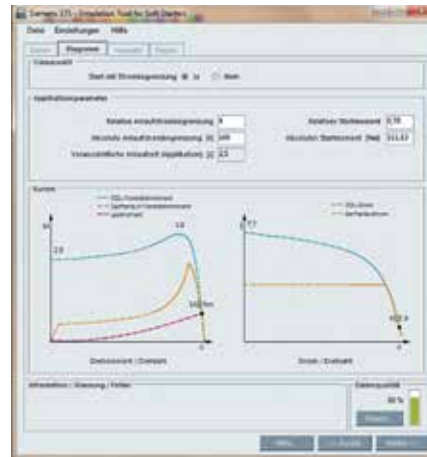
Sanapro STS - Simulation Tool for Soft Starters

Datei Einstellungen Hilfe

Starten Diagramme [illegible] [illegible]

Datenauswahl

Start mit Strombegrenzung ● Ja ○ Nein

Applikationsparameter

Relative Anlaufstrombegrenzung 4

Absolute Anlaufstrombegrenzung [A] 180

Voraussichtliche Anlaufzeit (Applikation) [s] 2,5

Relatives Startmoment 0,58

Absolutes Startmoment [Nm] 311,63

Kurven

DOL-Kennlinie
Sanftanlauf-Kennlinie
Lastmoment

2,8

1,6

143 Nm

Drehmoment / Drehzahl

DOL-Strom
Sanftanlaufstrom

7,7

102 A

Strom / Drehzahl

Informationen / Warnung / Fehler

Datenqualität

80 %

Details

Hilfe Zurück Weiter